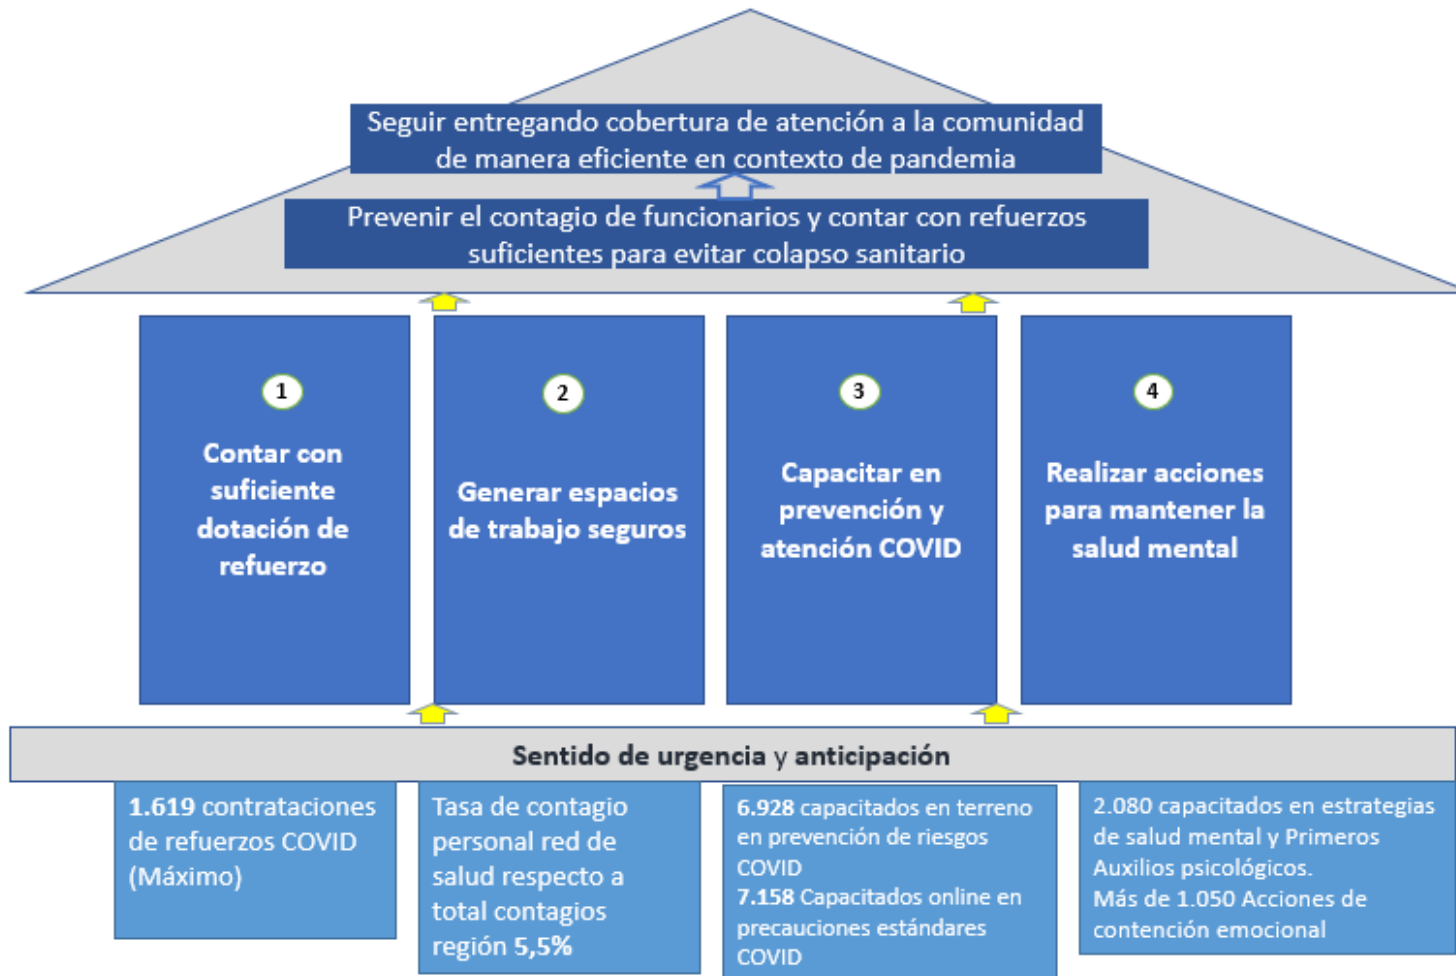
Seguir entregando cobertura de atención a la comunidad de manera eficiente en contexto de pandemia

Prevenir el contagio de funcionarios y contar con refuerzos suficientes para evitar colapso sanitario

1
Contar con suficiente dotación de refuerzo

2
Generar espacios de trabajo seguros

3
Capacitar en prevención y atención COVID

4
Realizar acciones para mantener la salud mental

Sentido de urgencia y anticipación

1.619 contrataciones de refuerzos COVID (Máximo)

Tasa de contagio personal red de salud respecto a total contagios región 5,5%

6.928 capacitados en terreno en prevención de riesgos COVID
7.158 Capacitados online en precauciones estándares COVID

2.080 capacitados en estrategias de salud mental y Primeros Auxilios psicológicos.
Más de 1.050 Acciones de contención emocional